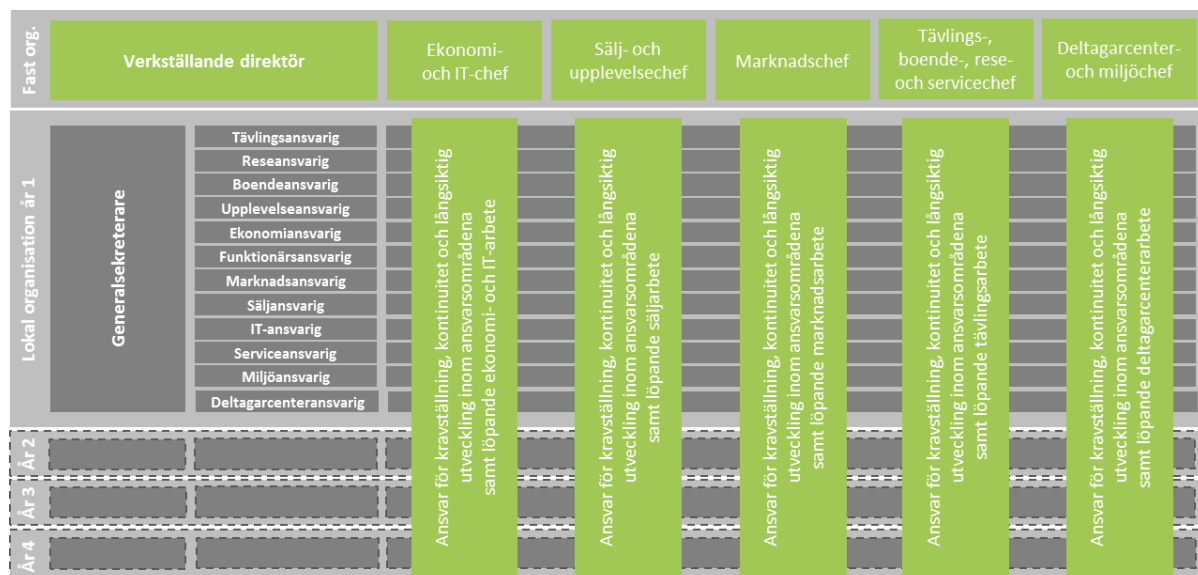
Fast org.

Verkställande direktör

Ekonomi- och IT-chef

Sälj- och upplevelsechef

Marknadschef

Tävlings-, boende-, rese- och servicechef

Deltagarcenter- och miljöchef

Lokal organisation år 1

Generalsekreterare

Tävlingsansvarig
Reseansvarig
Boendeansvarig
Upplevelseansvarig
Ekonomiansvarig
Funktionärsansvarig
Marknadsansvarig
Säljansvarig
IT-ansvarig
Serviceansvarig
Miljöansvarig
Deltagarcenteransvarig

Ansvar för kravställning, kontinuitet och långsiktig utveckling inom ansvarsområdena samt löpande ekonomi- och IT-arbete

Ansvar för kravställning, kontinuitet och långsiktig utveckling inom ansvarsområdena samt löpande säljarbete

Ansvar för kravställning, kontinuitet och långsiktig utveckling inom ansvarsområdena samt löpande marknadsarbete

Ansvar för kravställning, kontinuitet och långsiktig utveckling inom ansvarsområdena samt löpande tävlingsarbete

Ansvar för kravställning, kontinuitet och långsiktig utveckling inom ansvarsområdena samt löpande deltagarcenterarbete

År 2

År 3

År 4